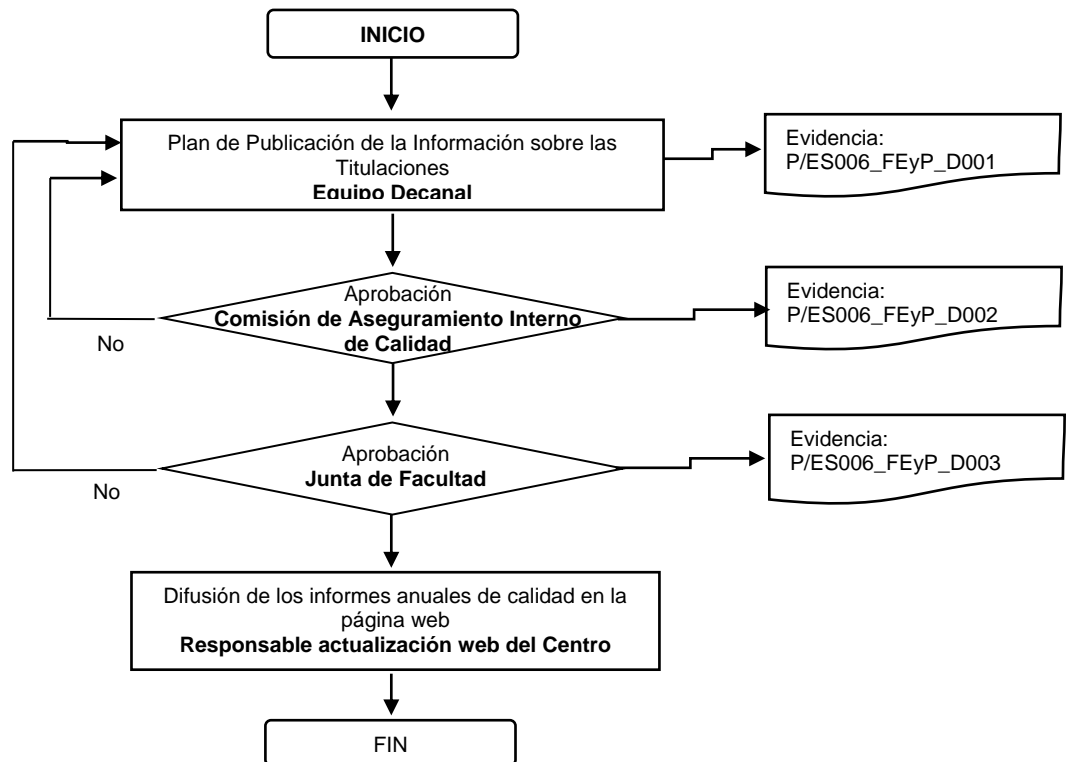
INICIO

Plan de Publicación de la Información sobre las Titulaciones
**Equipo Decanal**

Evidencia: P/ES006_FEyP_D001

Aprobación
**Comisión de Aseguramiento Interno de Calidad**

Evidencia: P/ES006_FEyP_D002

No

Aprobación
**Junta de Facultad**

Evidencia: P/ES006_FEyP_D003

No

Difusión de los informes anuales de calidad en la página web
**Responsable actualización web del Centro**

FIN